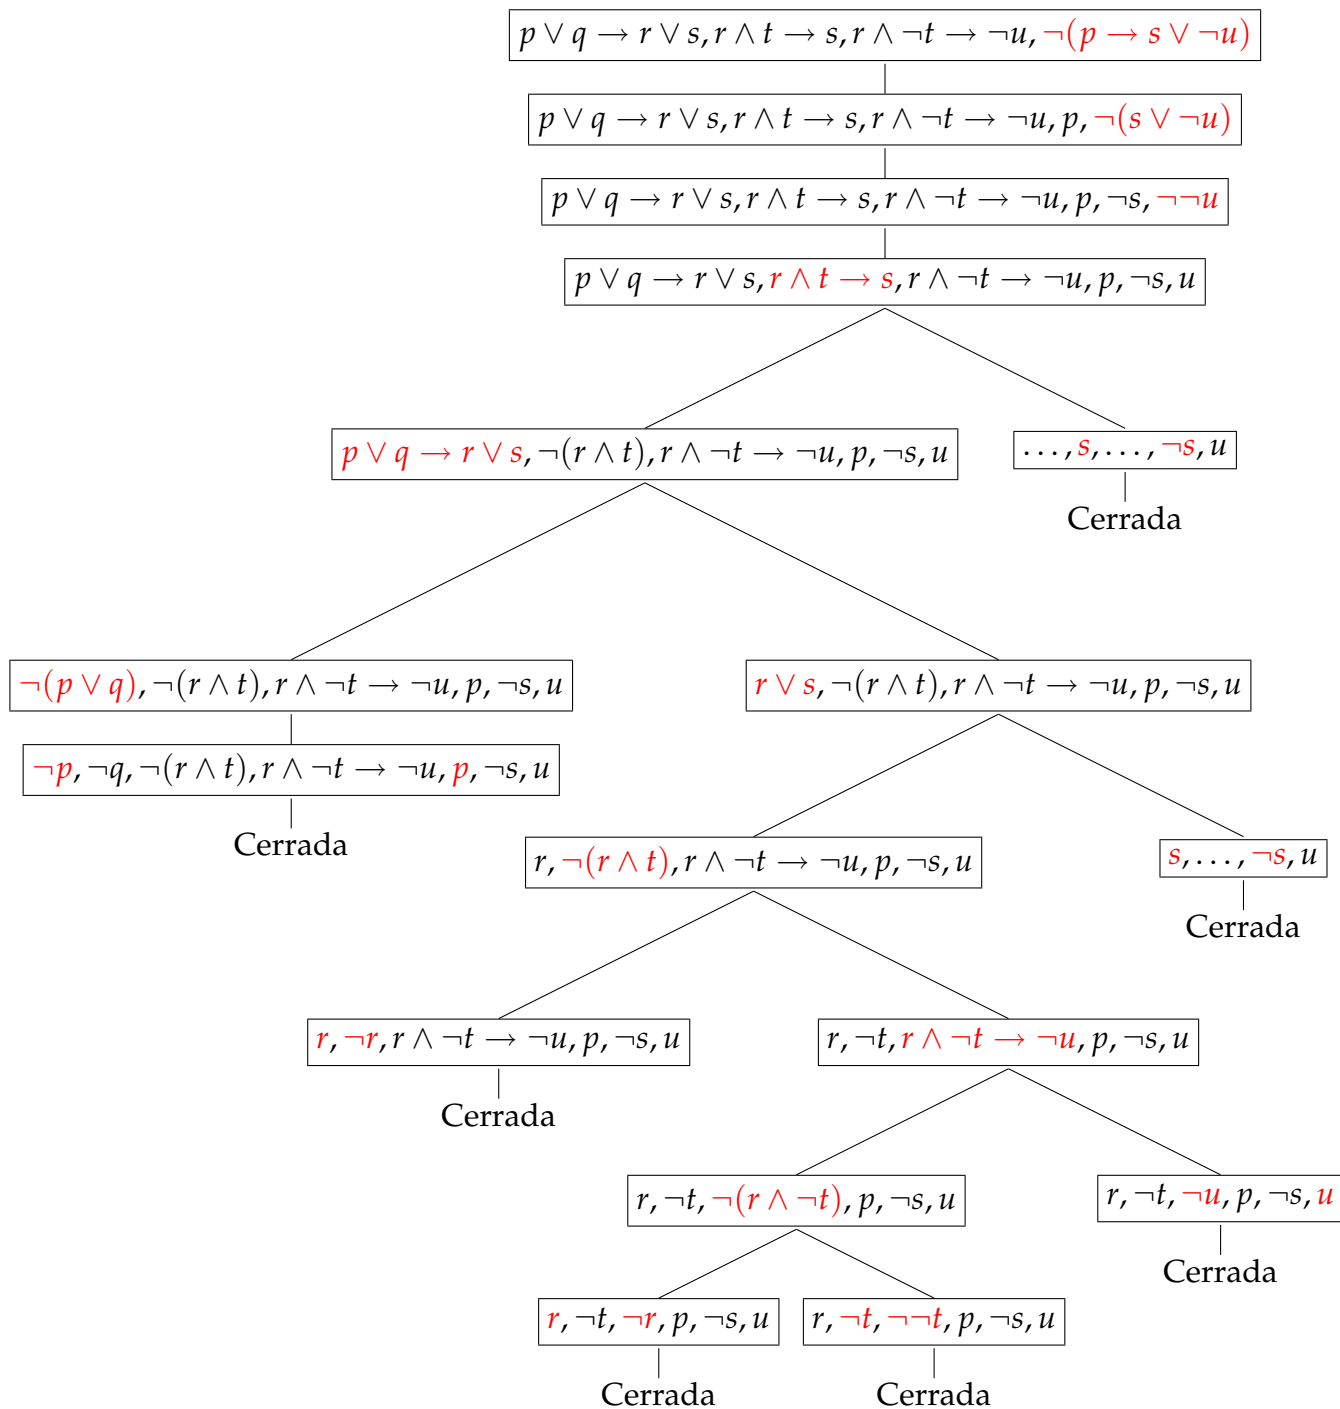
$p \vee q \to r \vee s, r \wedge t \to s, r \wedge \neg t \to \neg u, \neg(p \to s \vee \neg u)$

$p \vee q \to r \vee s, r \wedge t \to s, r \wedge \neg t \to \neg u, p, \neg(s \vee \neg u)$

$p \vee q \to r \vee s, r \wedge t \to s, r \wedge \neg t \to \neg u, p, \neg s, \neg\neg u$

$p \vee q \to r \vee s, r \wedge t \to s, r \wedge \neg t \to \neg u, p, \neg s, u$

$p \vee q \to r \vee s, \neg(r \wedge t), r \wedge \neg t \to \neg u, p, \neg s, u$

$\ldots, s, \ldots, \neg s, u$

Cerrada

$\neg(p \vee q), \neg(r \wedge t), r \wedge \neg t \to \neg u, p, \neg s, u$

$r \vee s, \neg(r \wedge t), r \wedge \neg t \to \neg u, p, \neg s, u$

$\neg p, \neg q, \neg(r \wedge t), r \wedge \neg t \to \neg u, p, \neg s, u$

Cerrada

$r, \neg(r \wedge t), r \wedge \neg t \to \neg u, p, \neg s, u$

$s, \ldots, \neg s, u$

Cerrada

$r, \neg r, r \wedge \neg t \to \neg u, p, \neg s, u$

Cerrada

$r, \neg t, r \wedge \neg t \to \neg u, p, \neg s, u$

$r, \neg t, \neg(r \wedge \neg t), p, \neg s, u$

$r, \neg t, \neg u, p, \neg s, u$

Cerrada

$r, \neg t, \neg r, p, \neg s, u$

Cerrada

$r, \neg t, \neg\neg t, p, \neg s, u$

Cerrada